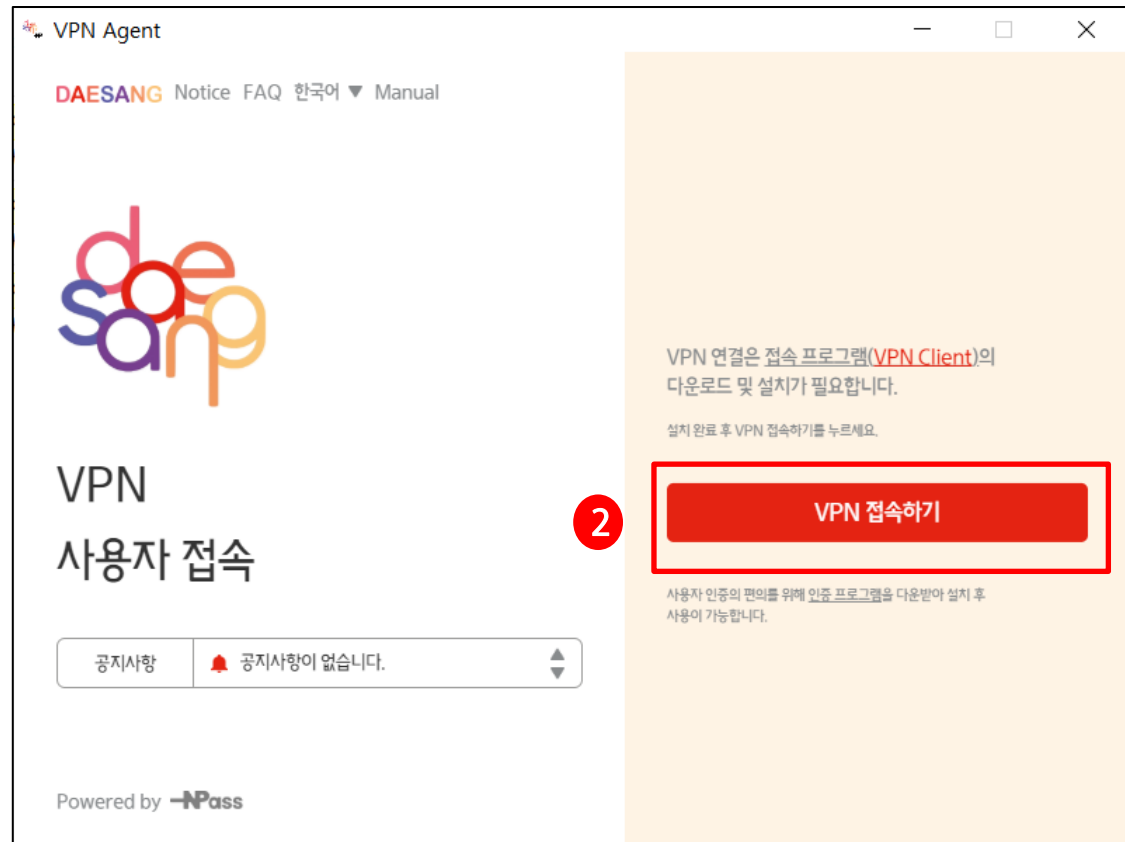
VPN Agent

DAESANG Notice FAQ 한국어 ▼ Manual

daesang

VPN
사용자 접속

공지사항 공지사항이 없습니다.

Powered by NPass

VPN 연결은 접속 프로그램(VPN Client)의 다운로드 및 설치가 필요합니다.

설치 완료 후 VPN 접속하기를 누르세요.

2

VPN 접속하기

사용자 인증의 편의를 위해 인증 프로그램을 다운받아 설치 후 사용이 가능합니다.